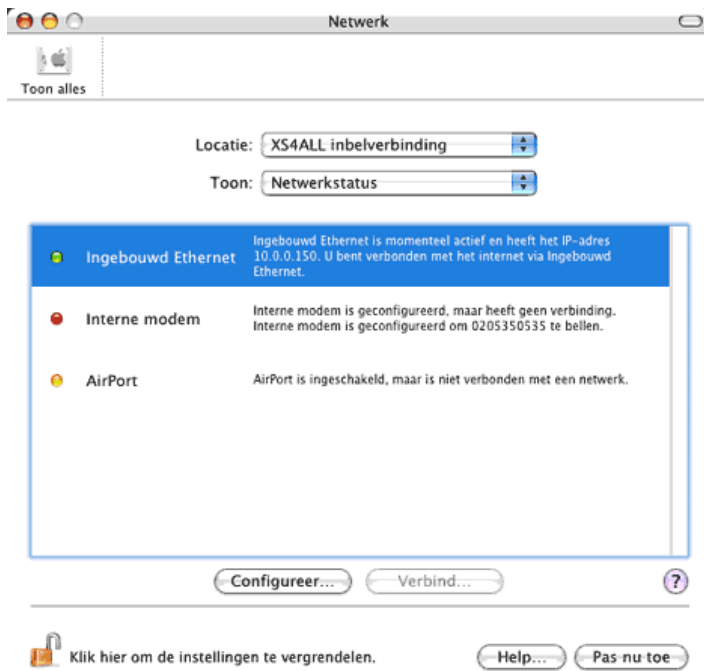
Netwerk

Toon alles

Locatie: XS4ALL inbelverbinding

Toon: Netwerkstatus

Ingebouwd Ethernet
Ingebouwd Ethernet is momenteel actief en heeft het IP-adres 10.0.0.150. U bent verbonden met het internet via Ingebouwd Ethernet.

Interne modem
Interne modem is geconfigureerd, maar heeft geen verbinding. Interne modem is geconfigureerd om 0205350535 te bellen.

AirPort
AirPort is ingeschakeld, maar is niet verbonden met een netwerk.

Configureer...
Verbind...
?

Klik hier om de instellingen te vergrendelen.

Help...
Pas nu toe